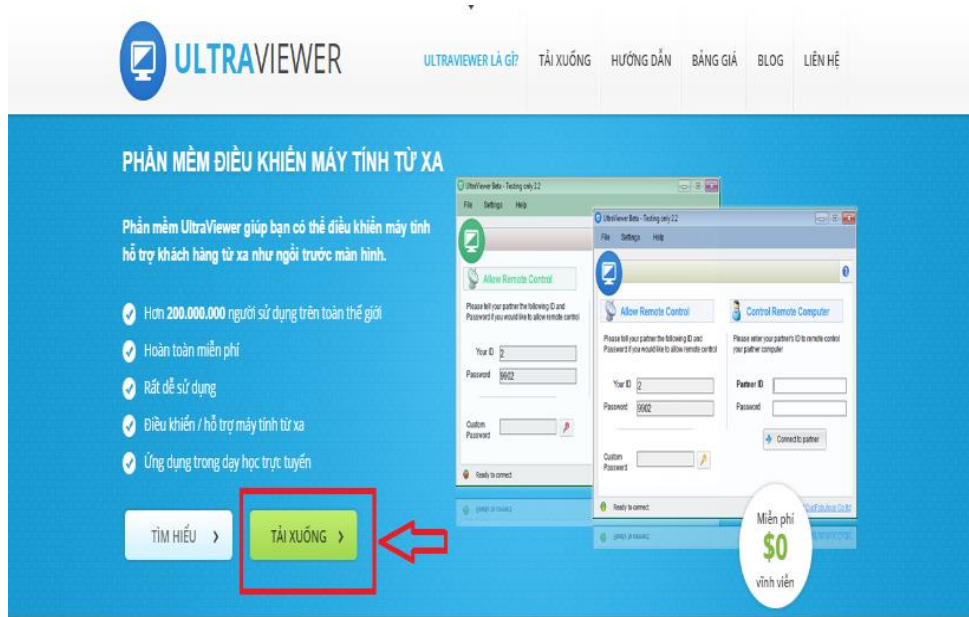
ULTRAVIEWER

ULTRAVIEWER LÀ GÌ? TẢI XUỐNG HƯỚNG DẪN BẢNG GIÁ BLOG LIÊN HỆ

PHẦN MỀM ĐIỀU KHIỂN MÁY TÍNH TỪ XA

Phần mềm UltraViewer giúp bạn có thể điều khiển máy tính hỗ trợ khách hàng từ xa như ngồi trước màn hình.

Hơn 200.000.000 người sử dụng trên toàn thế giới

Hoàn toàn miễn phí

Rất dễ sử dụng

Điều khiển / hỗ trợ máy tính từ xa

Ứng dụng trong dạy học trực tuyến

TÌM HIỂU ›

TẢI XUỐNG ›

UltraViewer Beta - Testing only 2.2

File Settings Help

Allow Remote Control

Please tell your partner the following ID and Password if you would like to allow remote control

Your ID 2

Password 9902

Custom Password

Ready to connect

UltraViewer Beta - Testing only 2.2

File Settings Help

Allow Remote Control

Please tell your partner the following ID and Password if you would like to allow remote control

Your ID 2

Password 9902

Custom Password

Control Remote Computer

Please enter your partner's ID to remote control your partner computer

Partner ID

Password

Connect to partner

Ready to connect

Miễn phí $0 vĩnh viễn